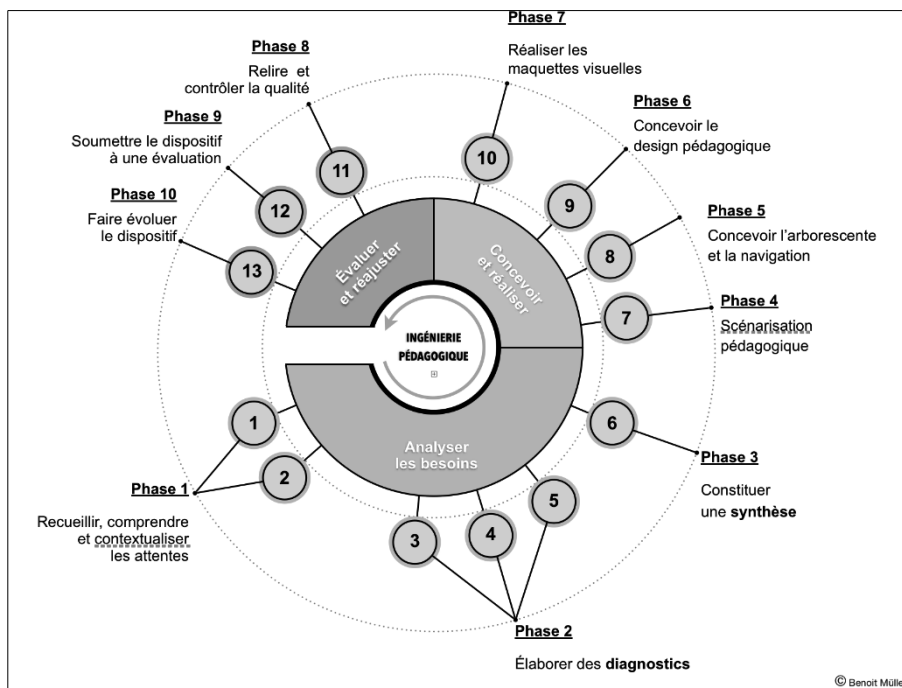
Phase 7
Réaliser les maquettes visuelles

Phase 8
Relire et contrôler la qualité

Phase 6
Concevoir le design pédagogique

Phase 9
Soumettre le dispositif à une évaluation

Phase 10
Faire évoluer le dispositif

Phase 5
Concevoir l'arborescente et la navigation

Phase 4
Scénarisation pédagogique

11
10
9
12
8
13
7

Évaluer et réajuster

Concevoir et réaliser

INGÉNIERIE PÉDAGOGIQUE

1
6
2
5
4
3

Analyser les besoins

Phase 3
Constituer une **synthèse**

Phase 1
Recueillir, comprendre et contextualiser les attentes

Phase 2
Élaborer des **diagnostics**

© Benoit Mülle